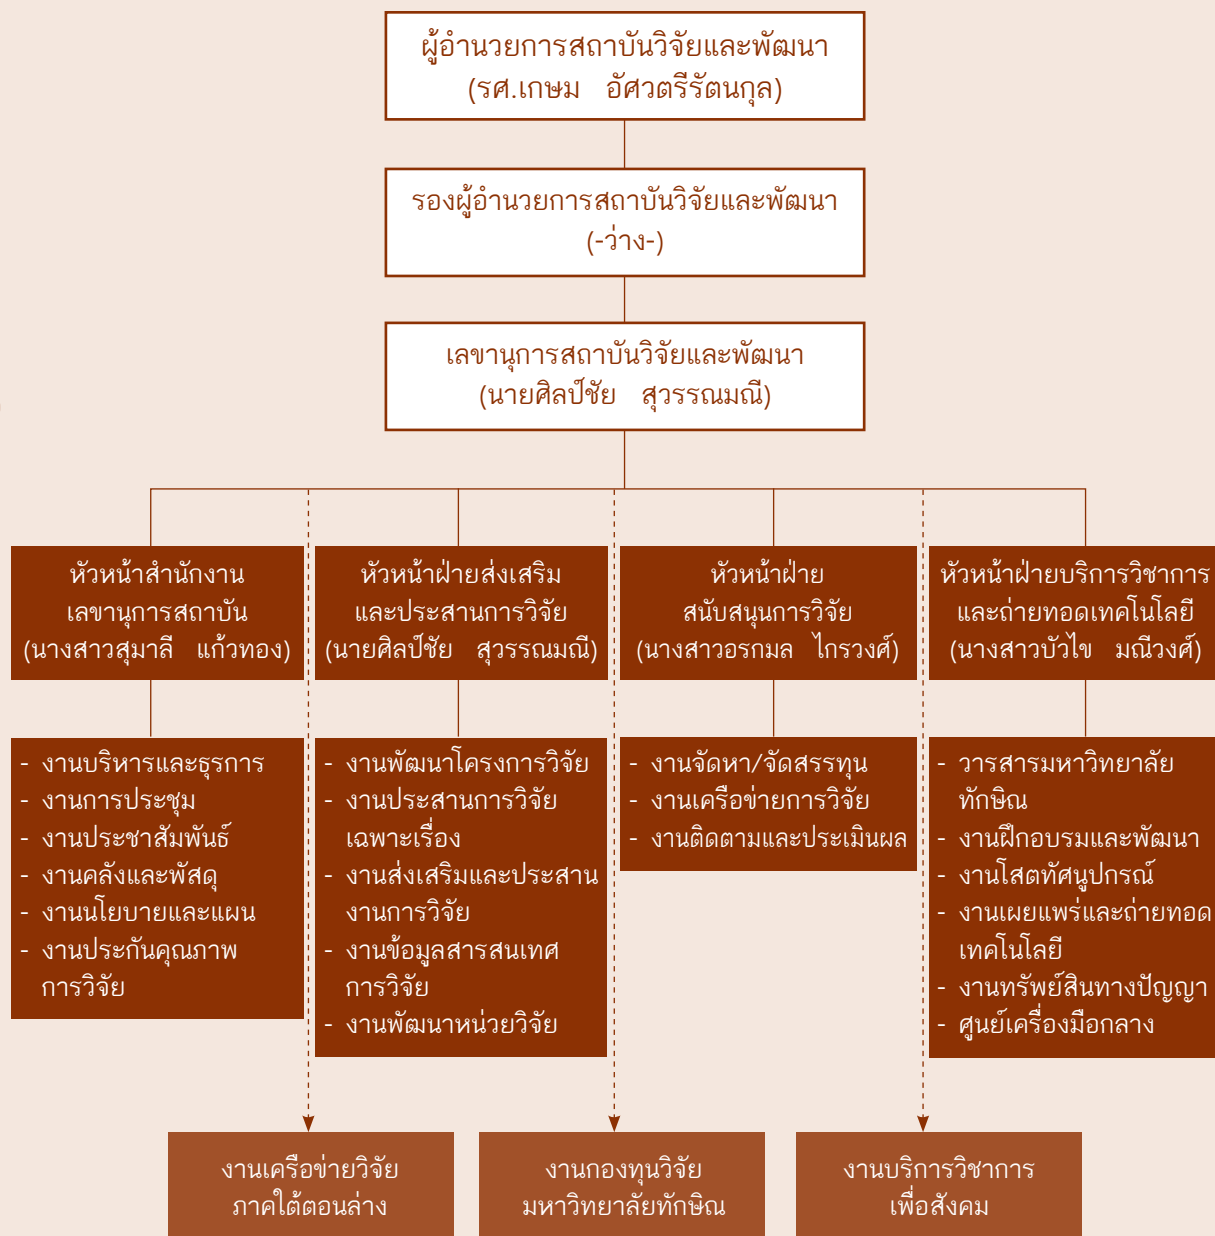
ผู้อำนวยการสถาบันวิจัยและพัฒนา
(รศ.เกษม อัศวตรีรัตนกุล)

รองผู้อำนวยการสถาบันวิจัยและพัฒนา
(-ว่าง-)

เลขานุการสถาบันวิจัยและพัฒนา
(นายศิลป์ชัย สุวรรณมณี)

หัวหน้าสำนักงาน
เลขานุการสถาบัน
(นางสาวสุมาลี แก้วทอง)

- งานบริหารและธุรการ
- งานการประชุม
- งานประชาสัมพันธ์
- งานคลังและพัสดุ
- งานนโยบายและแผน
- งานประกันคุณภาพการวิจัย

หัวหน้าฝ่ายส่งเสริม
และประสานการวิจัย
(นายศิลป์ชัย สุวรรณมณี)

- งานพัฒนาโครงการวิจัย
- งานประสานการวิจัยเฉพาะเรื่อง
- งานส่งเสริมและประสานงานการวิจัย
- งานข้อมูลสารสนเทศการวิจัย
- งานพัฒนาหน่วยวิจัย

หัวหน้าฝ่าย
สนับสนุนการวิจัย
(นางสาวอรกมล ไกรวงศ์)

- งานจัดหา/จัดสรรทุน
- งานเครือข่ายการวิจัย
- งานติดตามและประเมินผล

หัวหน้าฝ่ายบริการวิชาการ
และถ่ายทอดเทคโนโลยี
(นางสาวบัวไข มณีวงศ์)

- วารสารมหาวิทยาลัยทักษิณ
- งานฝึกอบรมและพัฒนา
- งานโสตทัศนูปกรณ์
- งานเผยแพร่และถ่ายทอดเทคโนโลยี
- งานทรัพย์สินทางปัญญา
- ศูนย์เครื่องมือกลาง

งานเครือข่ายวิจัย
ภาคใต้ตอนล่าง

งานกองทุนวิจัย
มหาวิทยาลัยทักษิณ

งานบริการวิชาการ
เพื่อสังคม